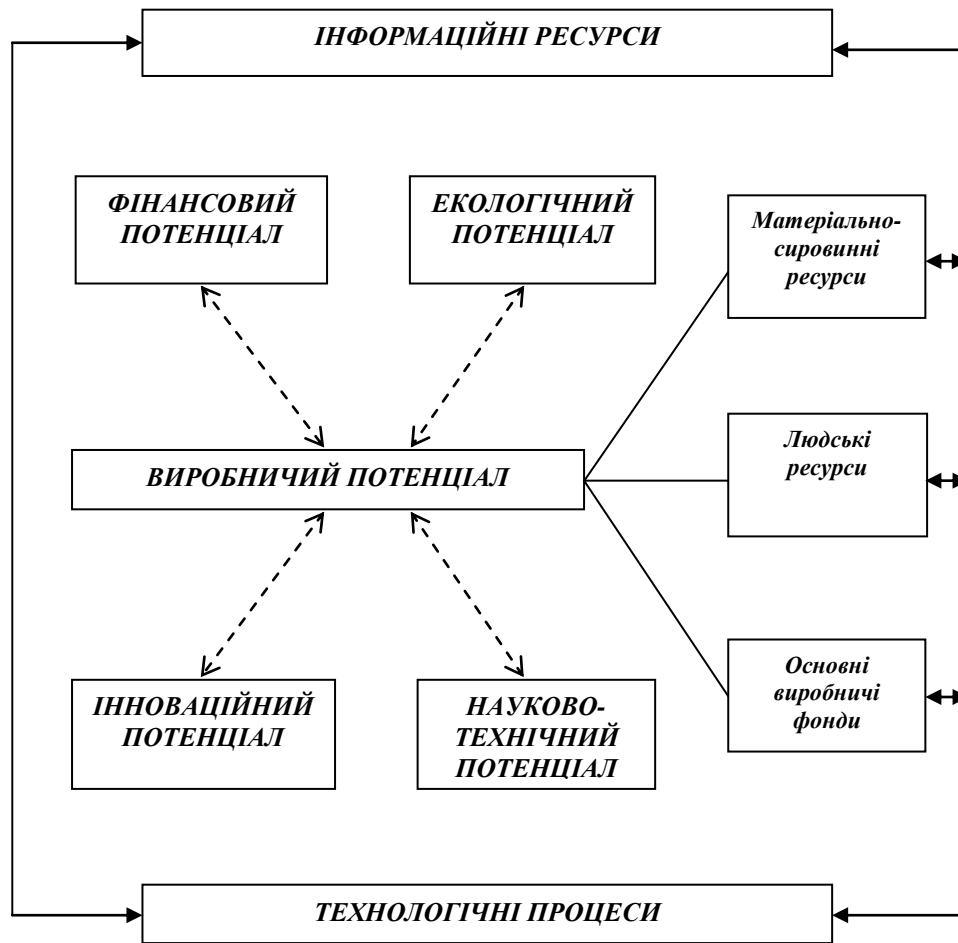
ІНФОРМАЦІЙНІ РЕСУРСИ

ФІНАНСОВИЙ ПОТЕНЦІАЛ

ЕКОЛОГІЧНИЙ ПОТЕНЦІАЛ

Матеріально-сировинні ресурси

ВИРОБНИЧИЙ ПОТЕНЦІАЛ

Людські ресурси

Основні виробничі фонди

ІННОВАЦІЙНИЙ ПОТЕНЦІАЛ

НАУКОВО-ТЕХНІЧНИЙ ПОТЕНЦІАЛ

ТЕХНОЛОГІЧНІ ПРОЦЕСИ